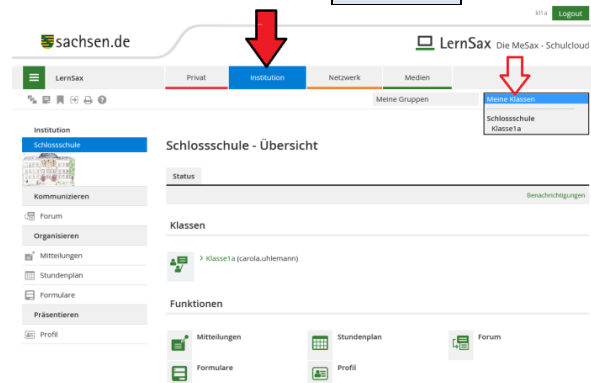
kl1a Logout

sachsen.de

LernSax Die MeSax - Schulcloud

LernSax

Privat | Institution | Netzwerk | Medien

Meine Gruppen

Meine Klassen

Schlossschule
Klasse1a

Institution
Schlossschule

Kommunizieren
Forum
Organisieren
Mitteilungen
Stundenplan
Formulare
Präsentieren
Profil

Schlossschule - Übersicht

Status

Benachrichtigungen

Klassen

> Klasse1a (carola.uhlemann)

Funktionen

Mitteilungen
Stundenplan
Forum
Formulare
Profil